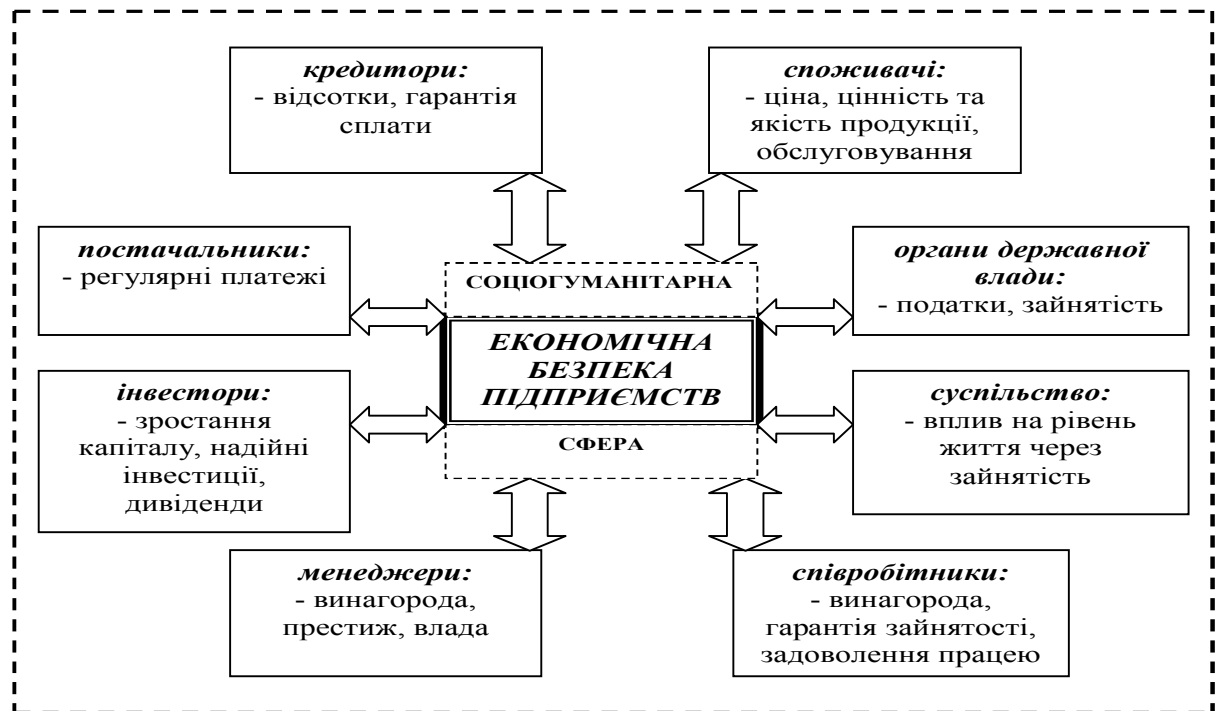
кредитори:
- відсотки, гарантія сплати

споживачі:
- ціна, цінність та якість продукції, обслуговування

постачальники:
- регулярні платежі

СОЦІОГУМАНІТАРНА

органи державної влади:
- податки, зайнятість

ЕКОНОМІЧНА БЕЗПЕКА ПІДПРИЄМСТВ

інвестори:
- зростання капіталу, надійні інвестиції, дивіденди

СФЕРА

суспільство:
- вплив на рівень життя через зайнятість

менеджери:
- винагорода, престиж, влада

співробітники:
- винагорода, гарантія зайнятості, задоволення працею